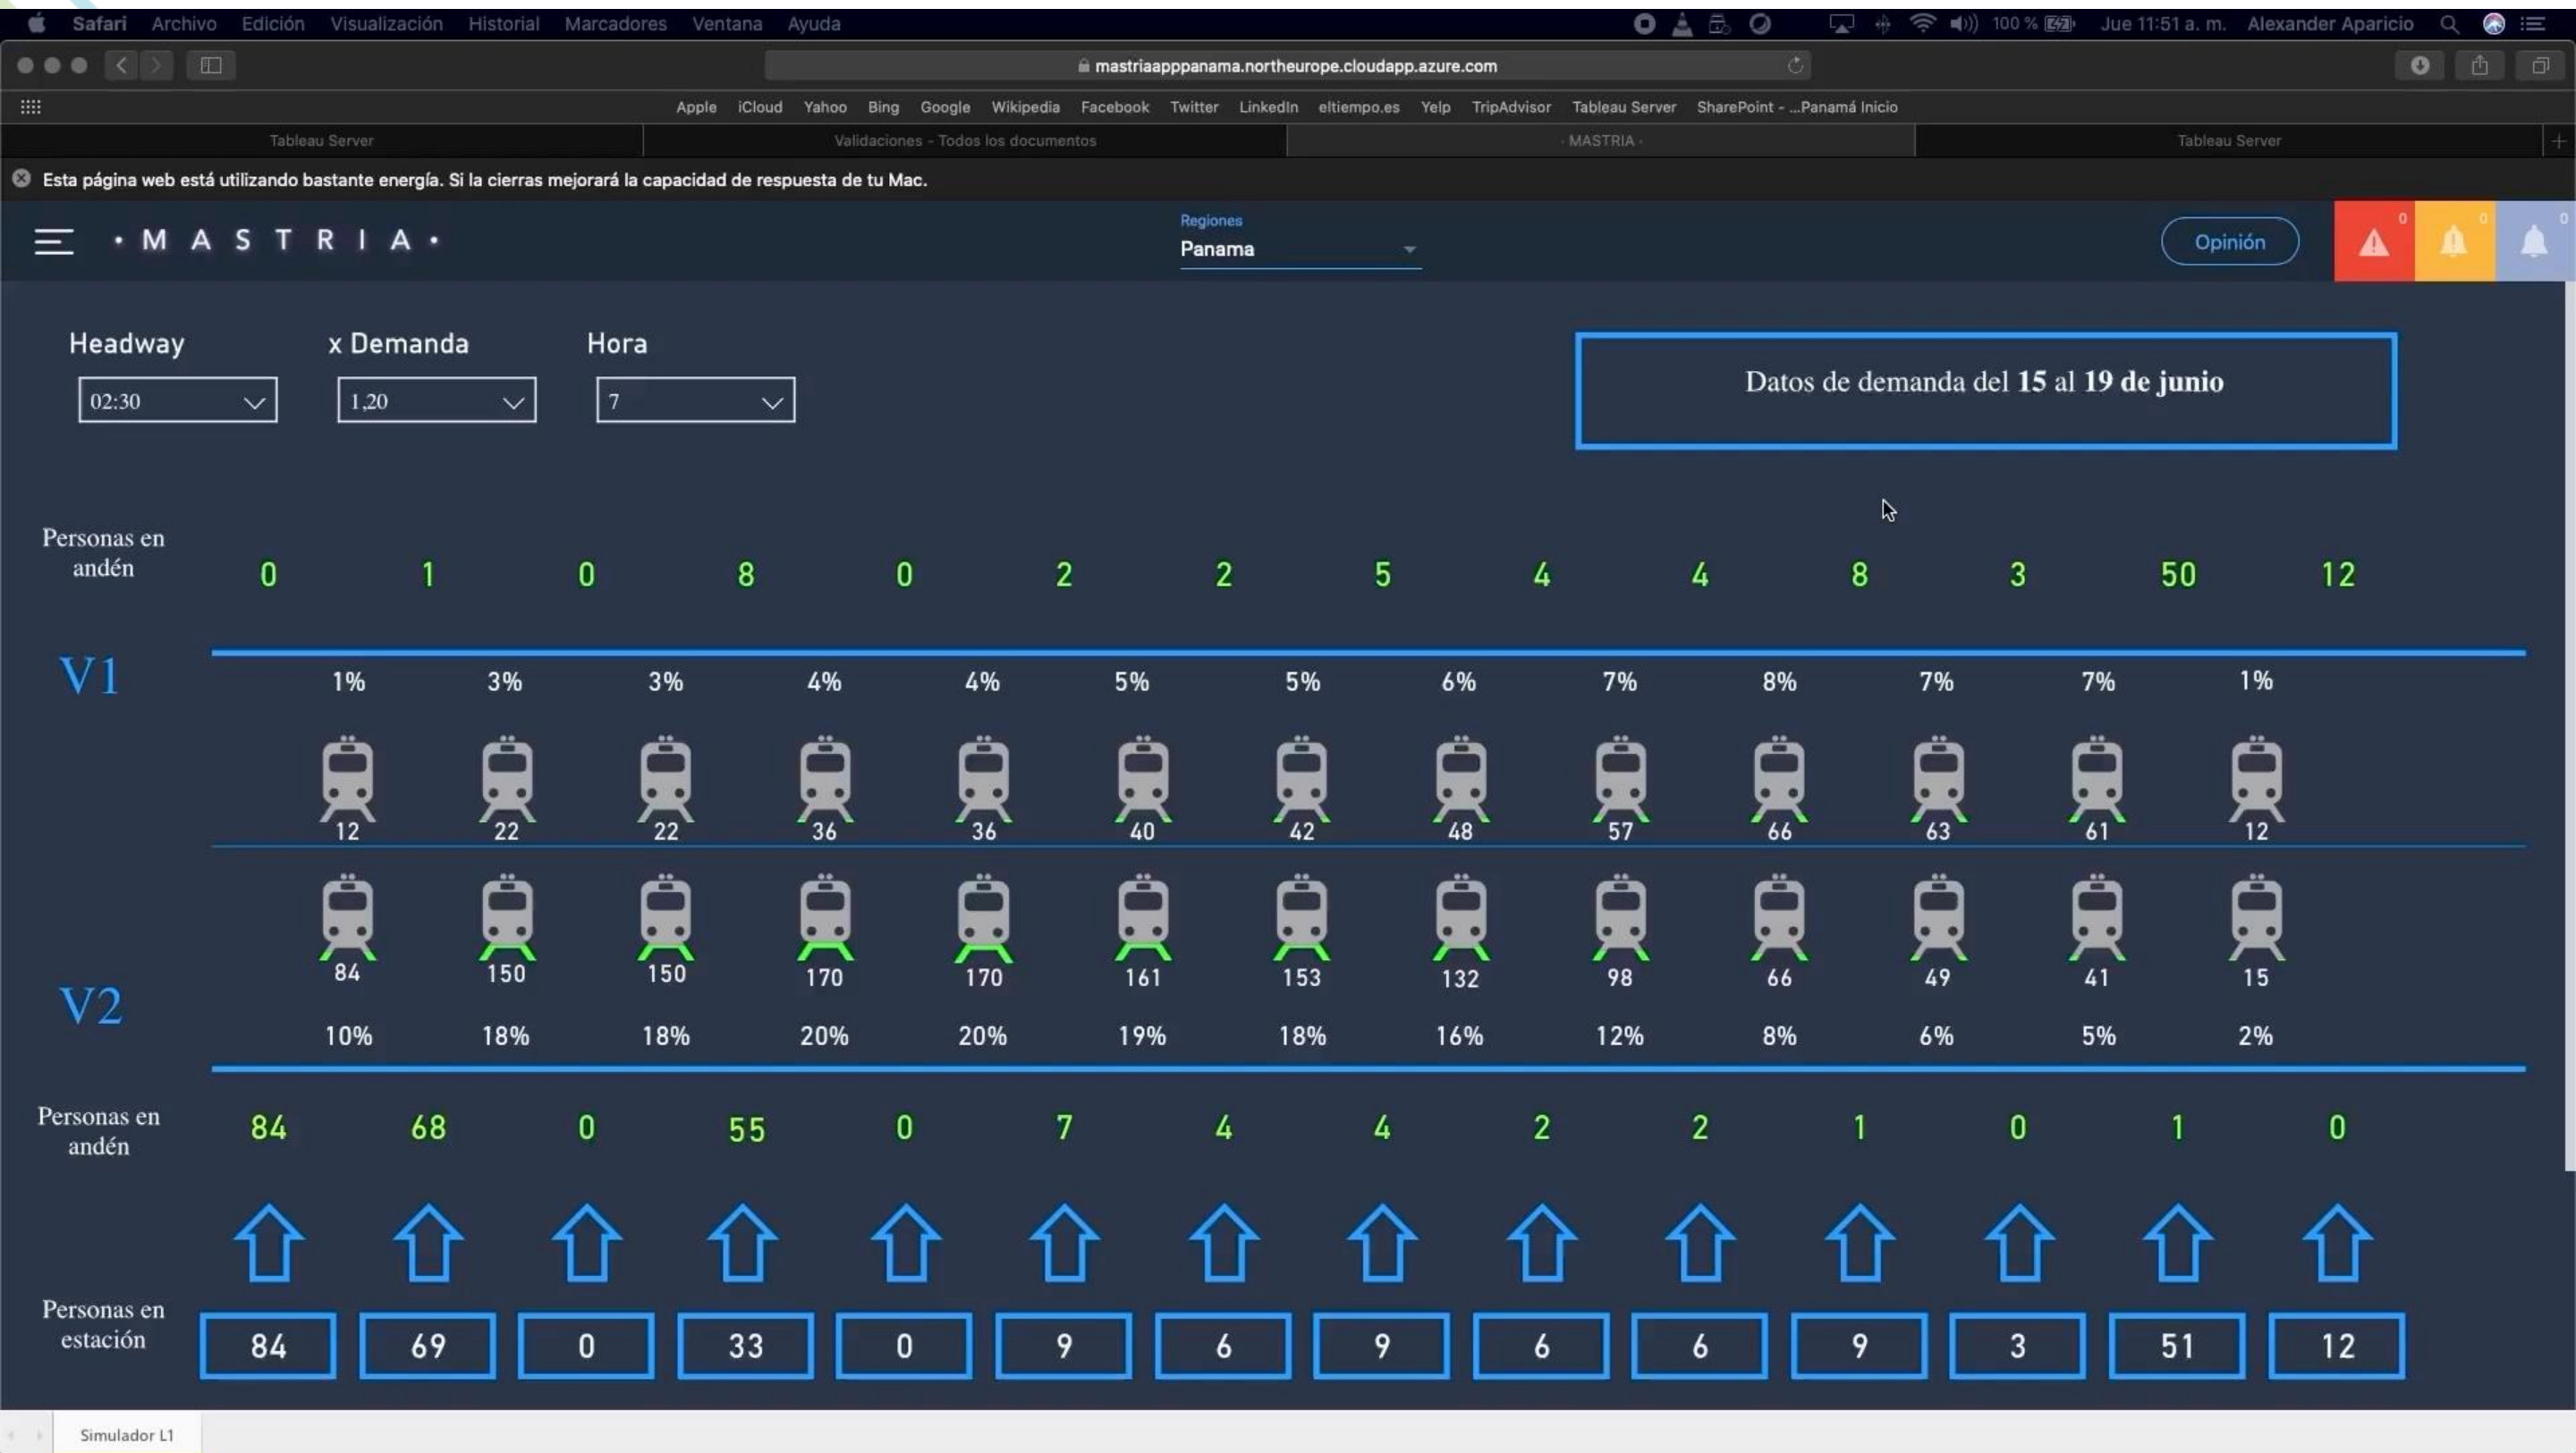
Safari Archivo Edición Visualización Historial Marcadores Ventana Ayuda

100 % Jue 11:51 a. m. Alexander Aparicio

mastriaapppanama.northeurope.cloudapp.azure.com

Apple iCloud Yahoo Bing Google Wikipedia Facebook Twitter LinkedIn eltiempo.es Yelp TripAdvisor Tableau Server SharePoint - ...Panamá Inicio

Tableau Server | Validaciones - Todos los documentos | - MASTRIA - | Tableau Server

Esta página web está utilizando bastante energía. Si la cierras mejorará la capacidad de respuesta de tu Mac.

· M A S T R I A ·

Regiones
Panama

Opinión

0 0 0

Headway
02:30

x Demanda
1,20

Hora
7

Datos de demanda del **15** al **19 de junio**

Personas en andén
0 1 0 8 0 2 2 5 4 4 8 3 50 12

V1
1% 3% 3% 4% 4% 5% 5% 6% 7% 8% 7% 7% 1%

12 22 22 36 36 40 42 48 57 66 63 61 12

84 150 150 170 170 161 153 132 98 66 49 41 15

V2
10% 18% 18% 20% 20% 19% 18% 16% 12% 8% 6% 5% 2%

Personas en andén
84 68 0 55 0 7 4 4 2 2 1 0 1 0

Personas en estación
84 69 0 33 0 9 6 9 6 6 9 3 51 12

Simulador L1